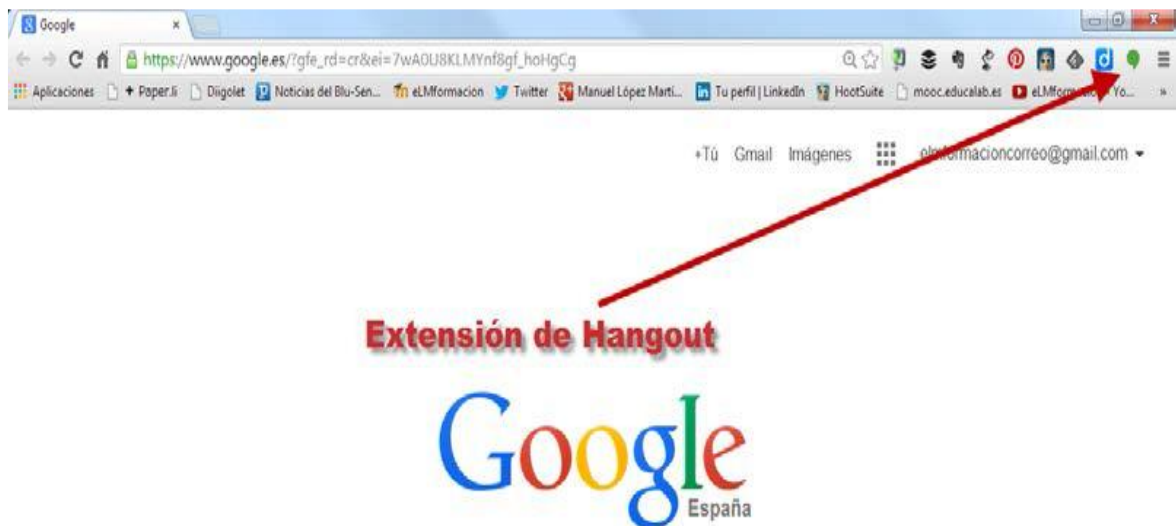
Google ×

https://www.google.es/?gfe_rd=cr&ei=7wA0U8KLMYnf8gf_hoHgCg

Aplicaciones + Paper.li Diigolet Noticias del Blu-Sen... eLMformacion Twitter Manuel López Martí... Tu perfil | LinkedIn HootSuite mooc.educalab.es eLMform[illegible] Yo... »

+Tú Gmail Imágenes el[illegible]macioncorreo@gmail.com

Extensión de Hangout

Google
España